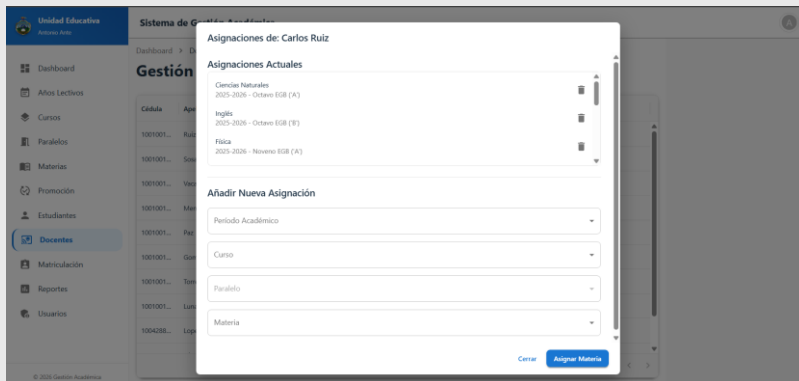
Unidad Educativa
Antonio Ante

Sistema de Gestión Académica

Dashboard
Años Lectivos
Cursos
Paralelos
Materias
Promoción
Estudiantes
Docentes
Matriculación
Reportes
Usuarios

© 2025 Gestión Académica

Dashboard > D
Gestión

| Cédula | Ape |
|---|---|
| 1001001... | Ruiz |
| 1001001... | Sosa |
| 1001001... | Vec |
| 1001001... | Mer |
| 1001001... | Paz |
| 1001001... | Gon |
| 1001001... | Torr |
| 1001001... | Luna |
| 1004288... | Loja |

Asignaciones de: Carlos Ruiz

Asignaciones Actuales

Ciencias Naturales
2025-2026 - Octavo EGB ('A')

Inglés
2025-2026 - Octavo EGB ('B')

Física
2025-2026 - Noveno EGB ('A')

Añadir Nueva Asignación

Período Académico

Curso

Paralelo

Materia

Cerrar
Asignar Materia